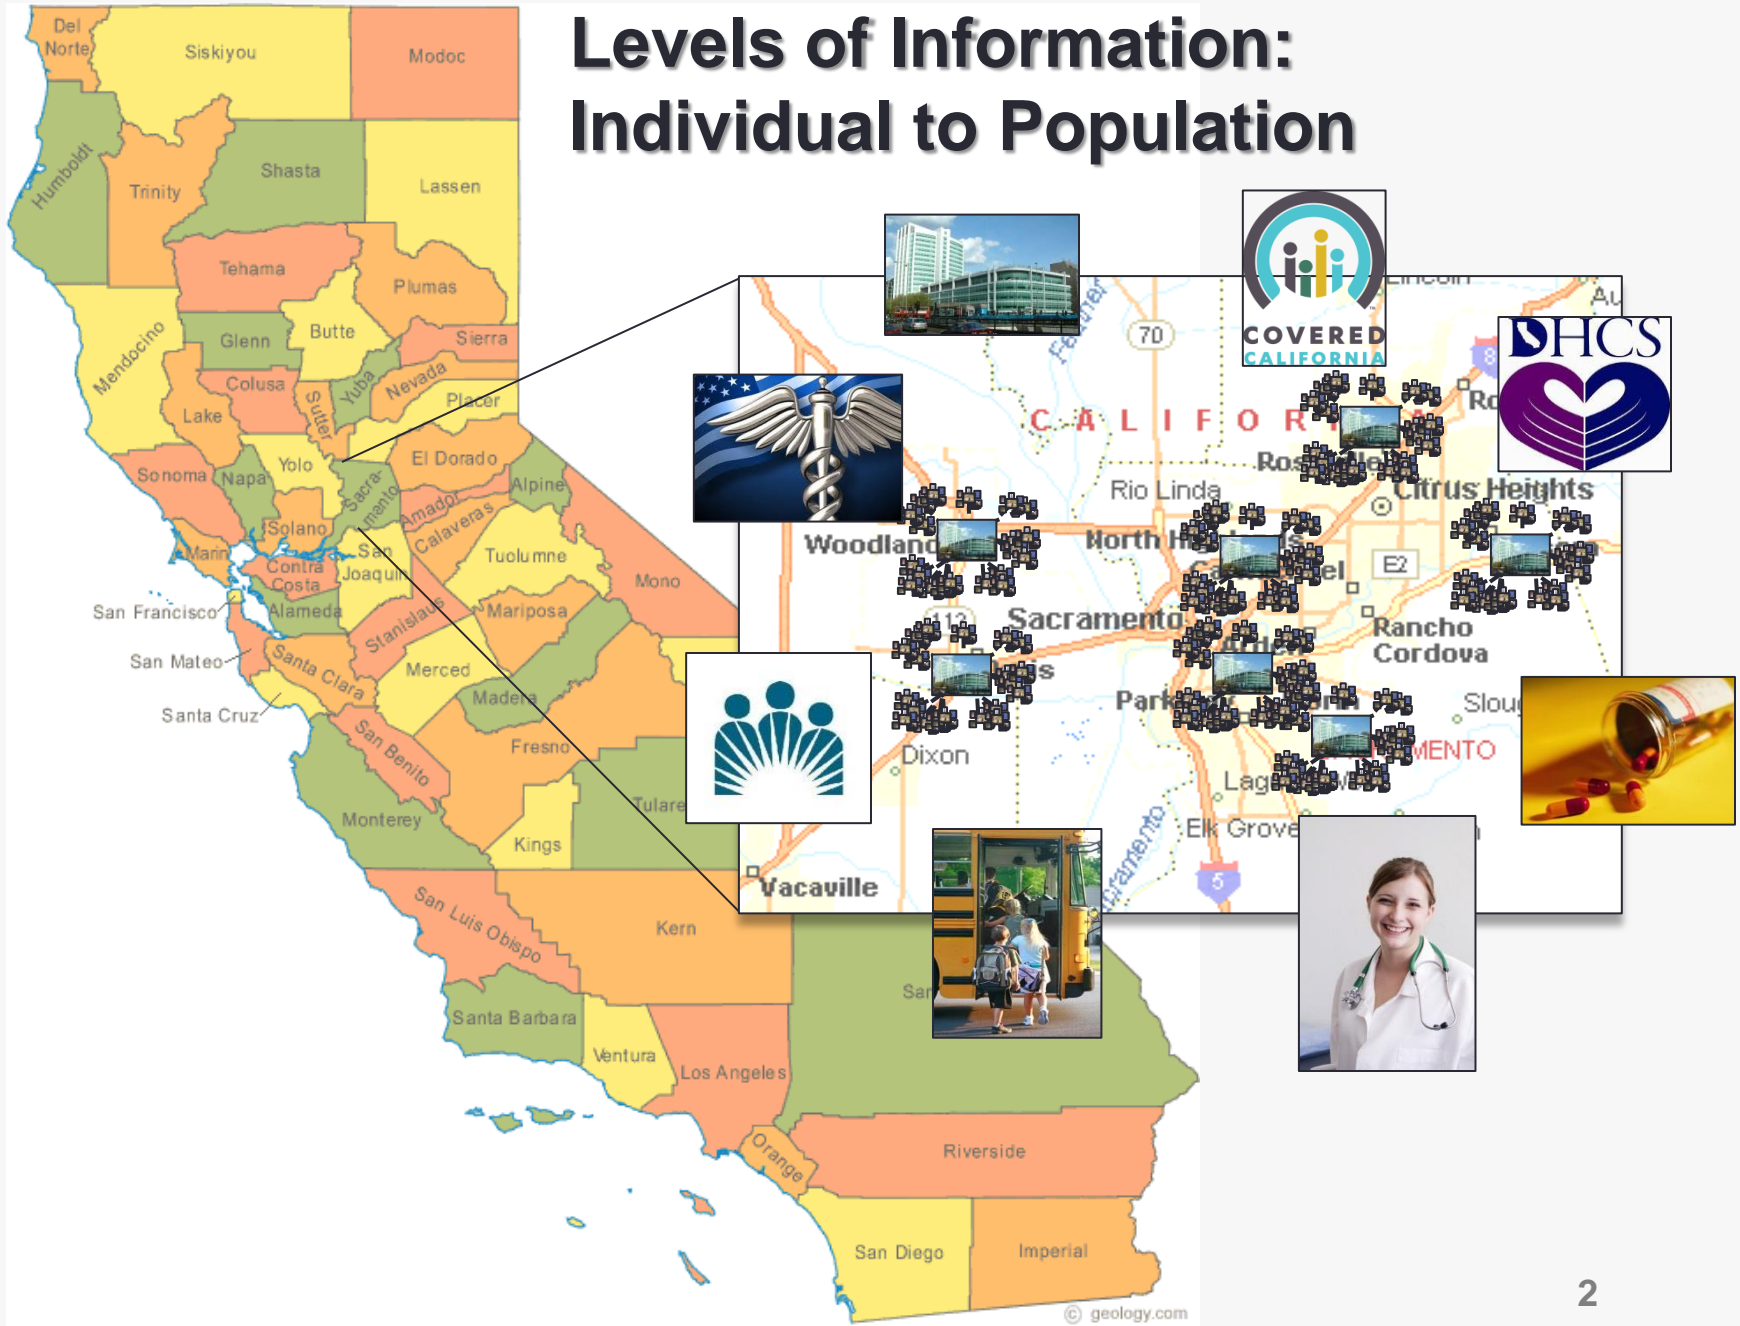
Levels of Information:
Individual to Population

Del Norte
Siskiyou
Modoc
Humboldt
Trinity
Shasta
Lassen
Tehama
Plumas
Mendocino
Glenn
Butte
Sierra
Colusa
Sutter
Yuba
Nevada
Lake
Placer
Sonoma
Napa
Yolo
Sacramento
El Dorado
Alpine
Amador
Calaveras
Solano
Marin
San Joaquin
Tuolumne
Mono
Contra Costa
San Francisco
Alameda
Stanislaus
Mariposa
San Mateo
Santa Clara
Merced
Madera
Santa Cruz
San Benito
Fresno
Tulare
Monterey
Kings
San Luis Obispo
Kern
San
Santa Barbara
Ventura
Los Angeles
Orange
Riverside
San Diego
Imperial
© geology.com

70
Feather
Lincoln
Au
COVERED CALIFORNIA
DHCS
C A L I F O R
Ro
Ros
Citrus Heights
Rio Linda
Woodland
North Hi
el
E2
Sacramento
Rancho Cordova
s
Park
Slou
Dixon
MENTO
Lag
Elk Grove
Sacramento
5
Vacaville

2